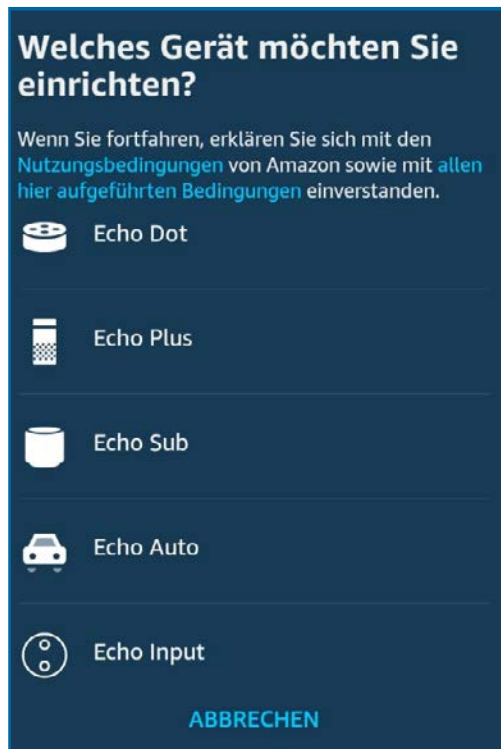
Welches Gerät möchten Sie einrichten?

Wenn Sie fortfahren, erklären Sie sich mit den Nutzungsbedingungen von Amazon sowie mit allen hier aufgeführten Bedingungen einverstanden.

Echo Dot

Echo Plus

Echo Sub

Echo Auto

Echo Input

ABBRECHEN